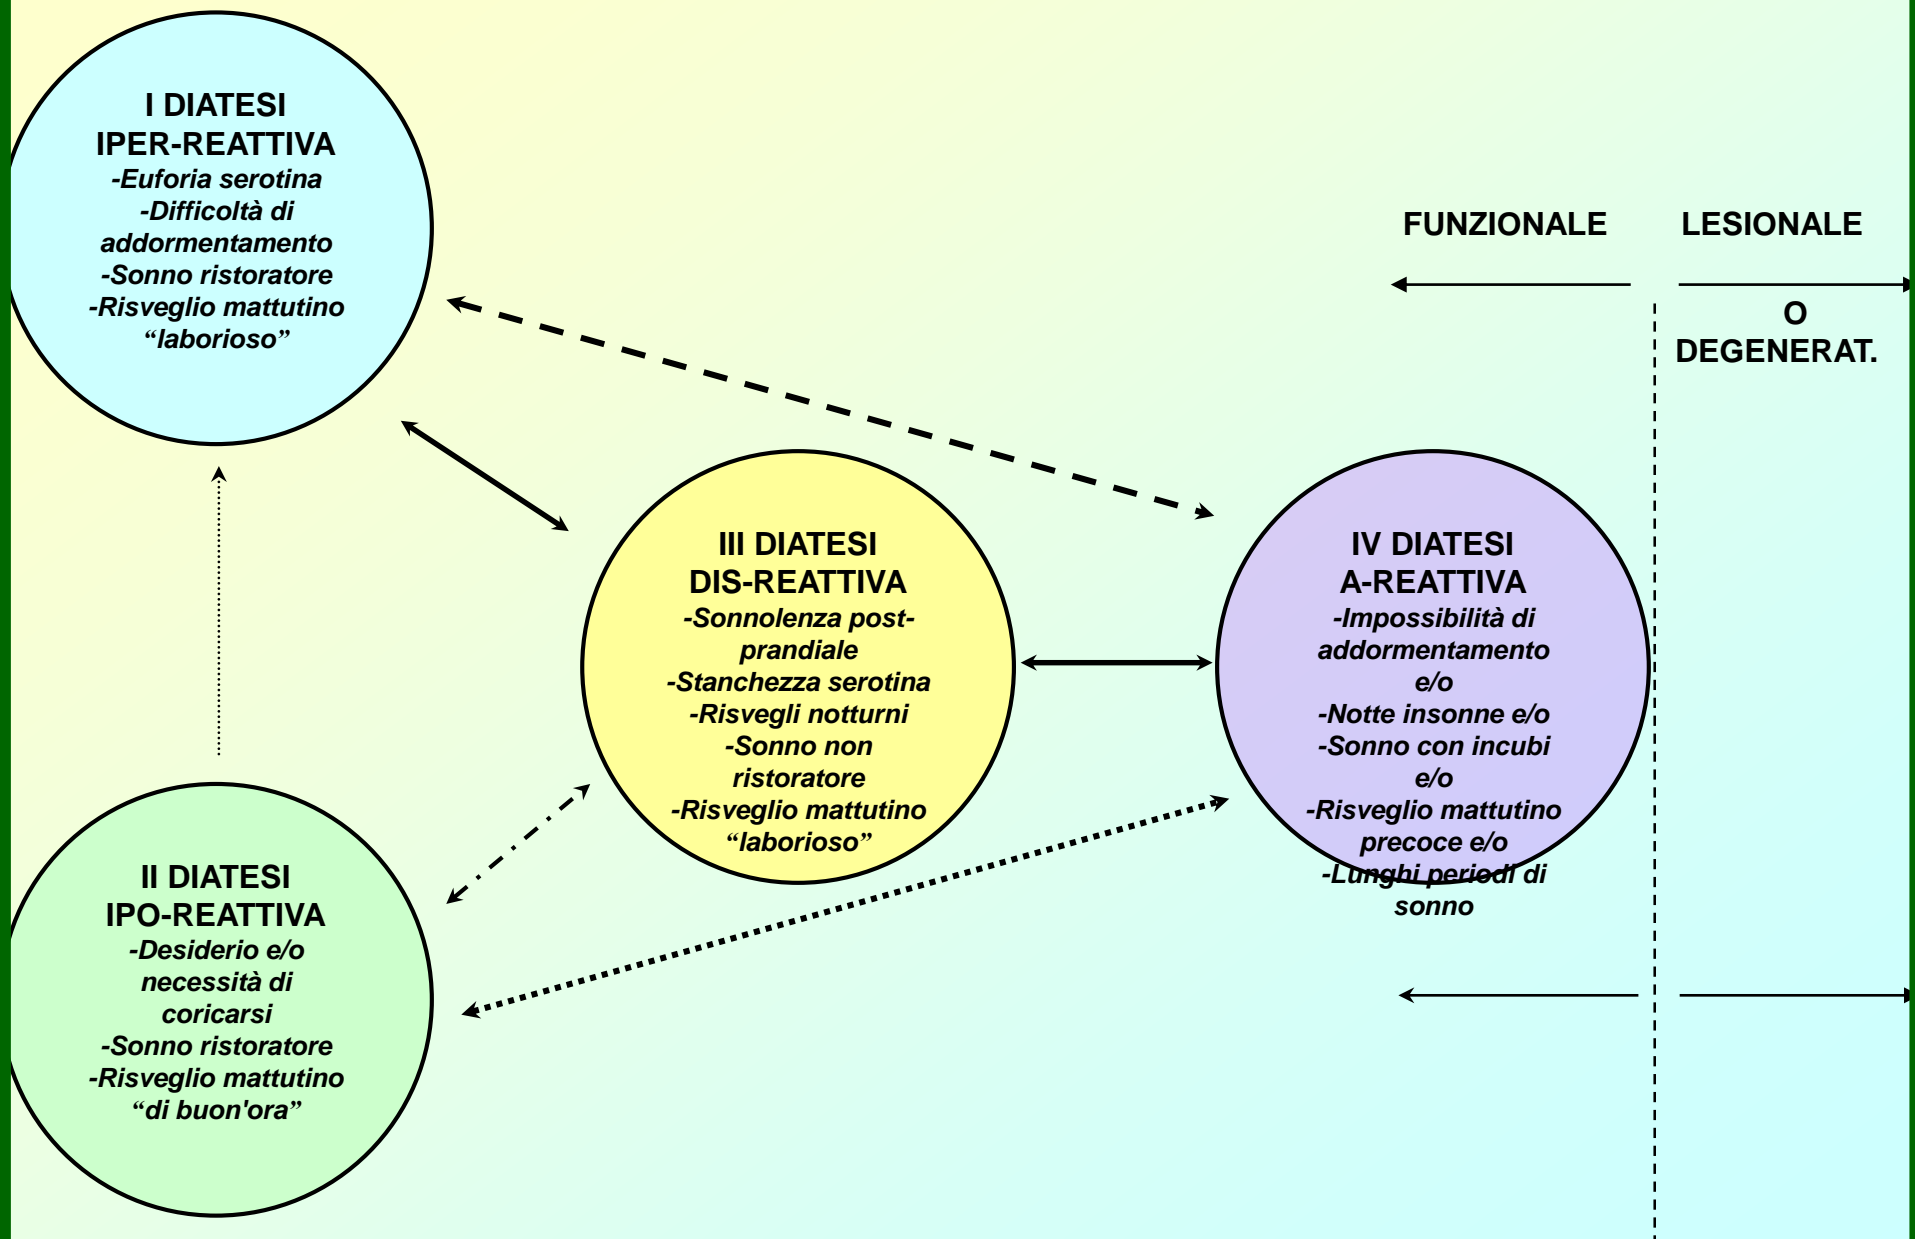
I DIATESI
IPER-REATTIVA
-Euforia serotina
-Difficoltà di addormentamento
-Sonno ristoratore
-Risveglio mattutino "laborioso"

FUNZIONALE

LESIONALE
O
DEGENERAT.

III DIATESI
DIS-REATTIVA
-Sonnolenza post-prandiale
-Stanchezza serotina
-Risvegli notturni
-Sonno non ristoratore
-Risveglio mattutino "laborioso"

IV DIATESI
A-REATTIVA
-Impossibilità di addormentamento e/o
-Notte insonne e/o
-Sonno con incubi e/o
-Risveglio mattutino precoce e/o
-Lunghi periodi di sonno

II DIATESI
IPO-REATTIVA
-Desiderio e/o necessità di coricarsi
-Sonno ristoratore
-Risveglio mattutino "di buon'ora"